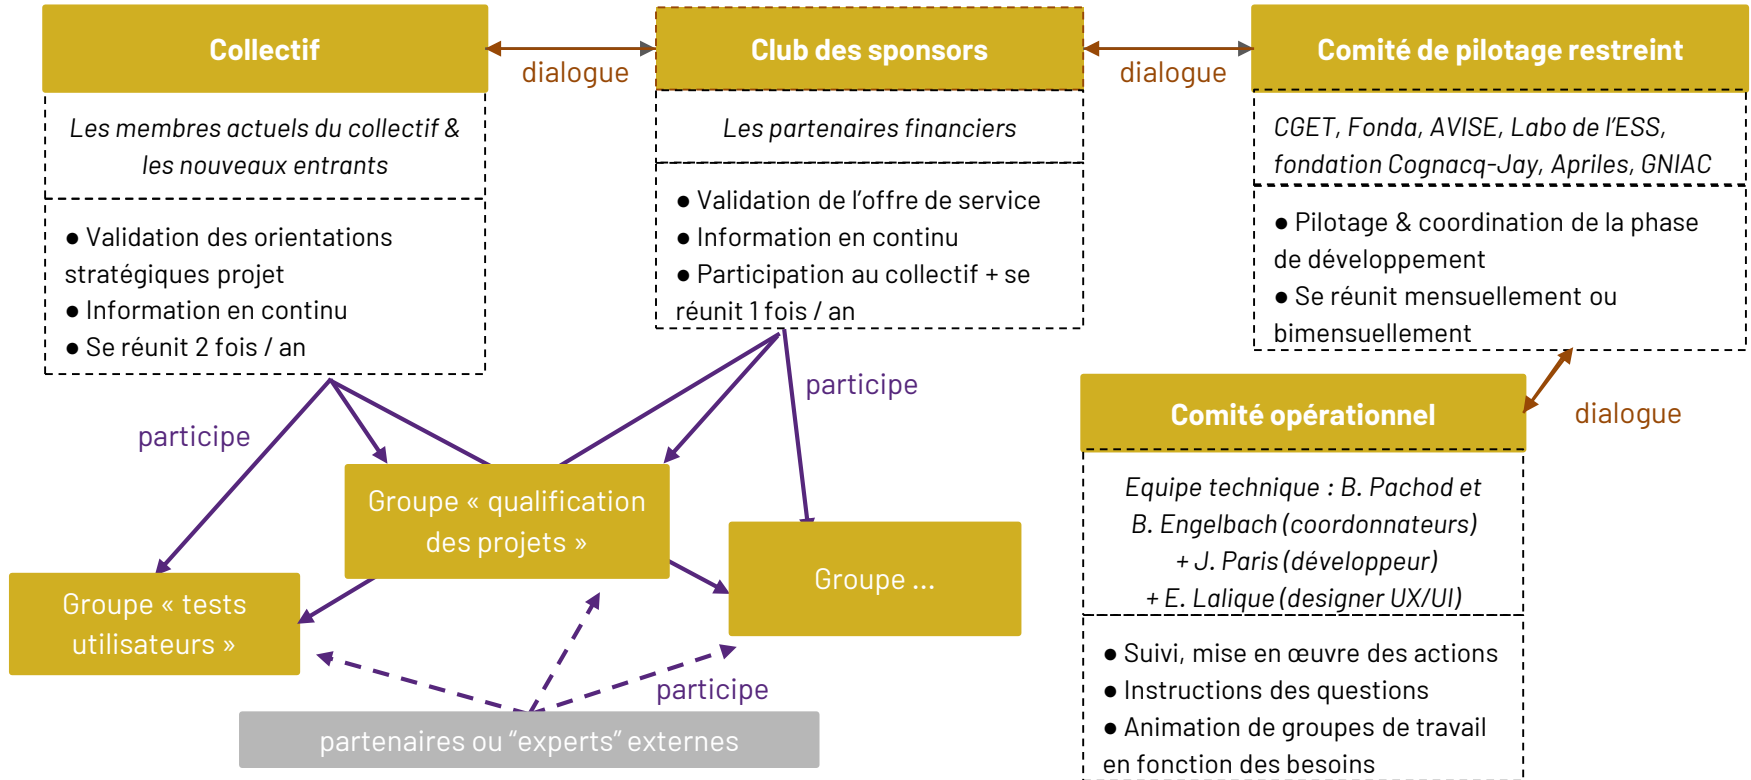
Collectif

dialogue

Club des sponsors

dialogue

Comité de pilotage restreint

Les membres actuels du collectif & les nouveaux entrants

● Validation des orientations stratégiques projet
● Information en continu
● Se réunit 2 fois / an

Les partenaires financiers

● Validation de l'offre de service
● Information en continu
● Participation au collectif + se réunit 1 fois / an

CGET, Fonda, AVISE, Labo de l'ESS, fondation Cognacq-Jay, Apriles, GNIAC

● Pilotage & coordination de la phase de développement
● Se réunit mensuellement ou bimensuellement

participe

participe

Comité opérationnel

dialogue

Groupe « qualification des projets »

Groupe « tests utilisateurs »

Groupe ...

Equipe technique : B. Pachod et B. Engelbach (coordonnateurs) + J. Paris (développeur) + E. Lalique (designer UX/UI)

● Suivi, mise en œuvre des actions
● Instructions des questions
● Animation de groupes de travail en fonction des besoins

participe

partenaires ou "experts" externes